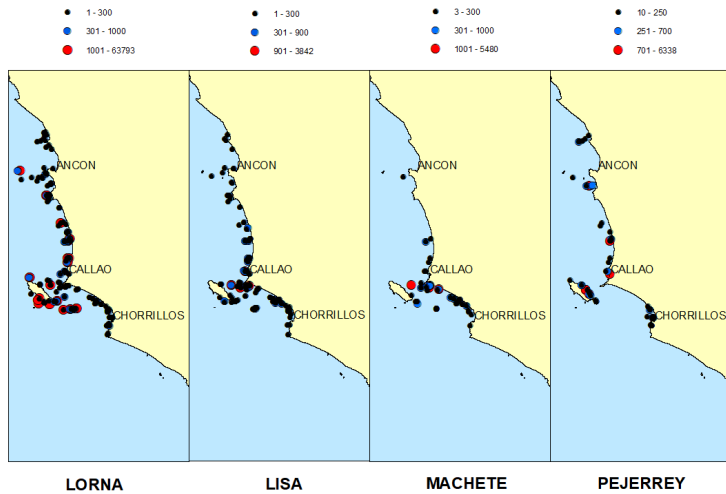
1 - 300
301 - 1000
1001 - 63793

1 - 300
301 - 900
901 - 3842

3 - 300
301 - 1000
1001 - 5480

10 - 250
251 - 700
701 - 6338

ANCON
CALLAO
CHORRILLOS

ANCON
CALLAO
CHORRILLOS

ANCON
CALLAO
CHORRILLOS

ANCON
CALLAO
CHORRILLOS

LORNA

LISA

MACHETE

PEJERREY